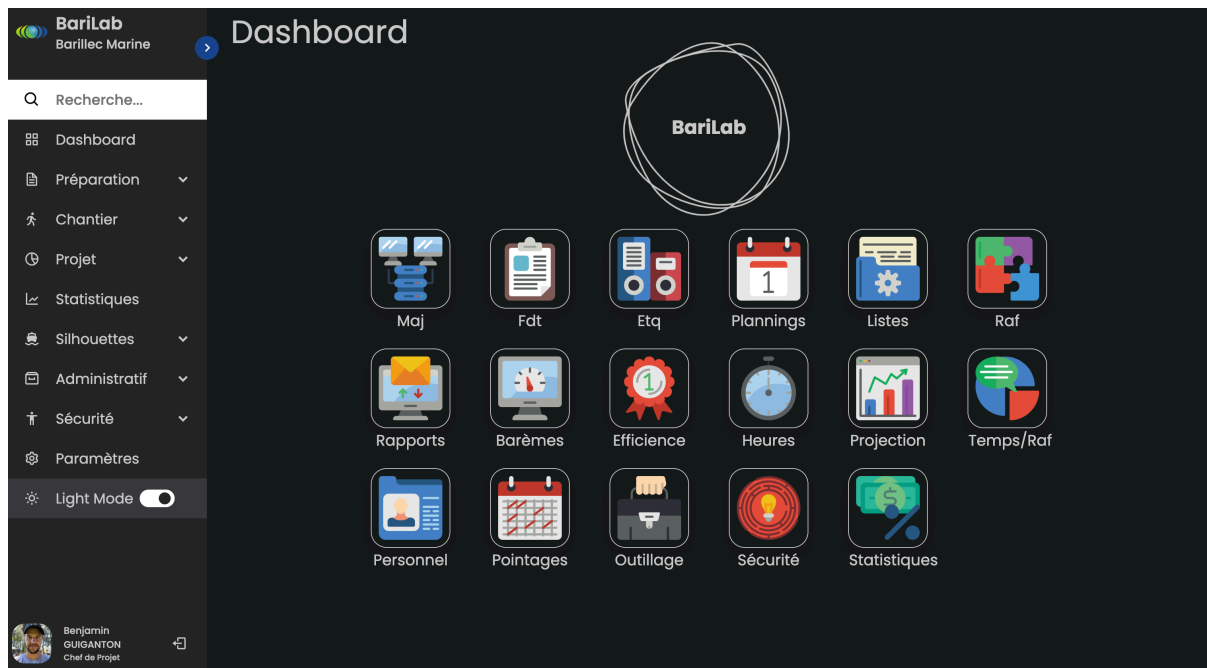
BariLab
Barillec Marine

Recherche...

Dashboard
Préparation
Chantier
Projet
Statistiques
Silhouettes
Administratif
Sécurité
Paramètres
Light Mode

Benjamin GUIGANTON
Chef de Projet

Dashboard

BariLab

Maj
Fdt
Etq
1
Plannings
Listes
Raf

Rapports
Barèmes
1
Efficience
Heures
Projection
Temps/Raf

Personnel
Pointages
Outillage
Sécurité
$
Statistiques